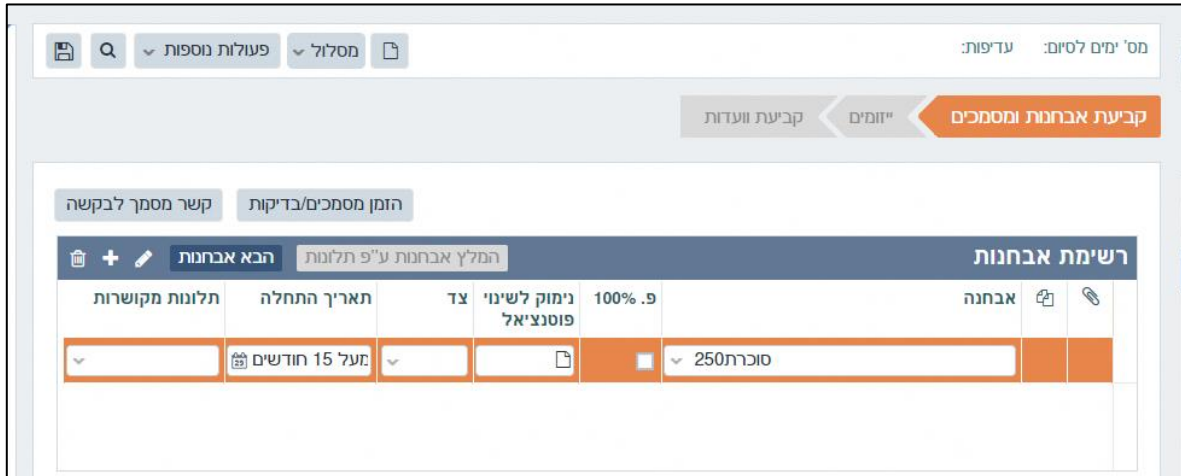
מס' ימים לסיום: עדיפות:

מסלול פעולות נוספות

קביעת אבחנות ומסמכים ייזומים קביעת וועדות

הזמן מסמכים/בדיקות קשר מסמך לבקשה

רשימת אבחנות המלץ אבחנות ע"פ תלונות הבא אבחנות

| | | אבחנה | פ. 100% | נימוק לשינוי פוטנציאל | צד | תאריך התחלה | תלונות מקושרות |
|---|---|---|---|---|---|---|---|
| | | סוכרת250 | | | | מעל 15 חודשים | |